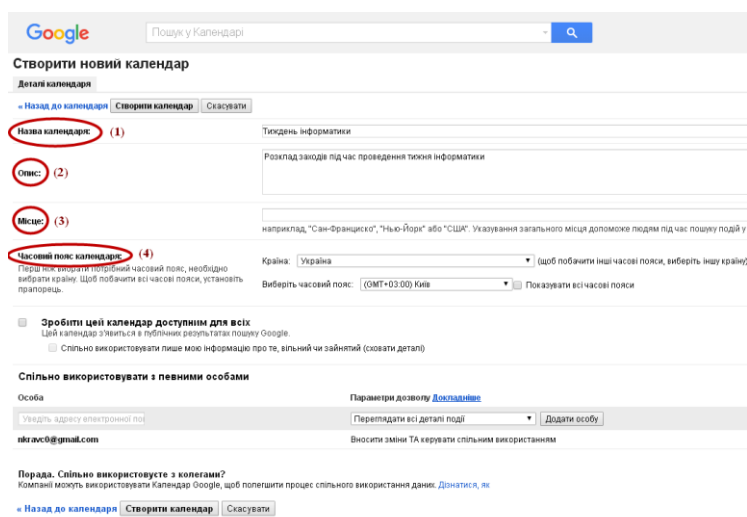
Google

Пошук у Календарі

Створити новий календар

Деталі календаря

« Назад до календаря Створити календар Скасувати

Назва календаря: (1)

Тиждень інформатики

Опис: (2)

Розклад заходів під час проведення тижня інформатики

Місце: (3)

наприклад, "Сан-Франциско", "Нью-Йорк" або "США". Указування загального місця допоможе людям під час пошуку подій у

Часовий пояс календаря: (4)
Перш ніж вибрати потрібний часовий пояс, необхідно вибрати країну. Щоб побачити всі часові пояси, установіть прапорець.

Країна: Україна (щоб побачити інші часові пояси, виберіть іншу країну)

Виберіть часовий пояс: (GMT+03:00) Київ Показувати всі часові пояси

Зробити цей календар доступним для всіх
Цей календар з'явиться в публічних результатах пошуку Google.

Спільно використовувати лише мою інформацію про те, вільний чи зайнятий (сховати деталі)

Спільно використовувати з певними особами

Особа

Параметри дозволу Докладніше

Уведіть адресу електронної по

Переглядати всі деталі події

Додати особу

nkravc0@gmail.com

Вносити зміни ТА керувати спільним використанням

Порада. Спільно використовуєте з колегами?
Компанії можуть використовувати Календар Google, щоб полегшити процес спільного використання даних. Дізнатися, як

« Назад до календаря Створити календар Скасувати